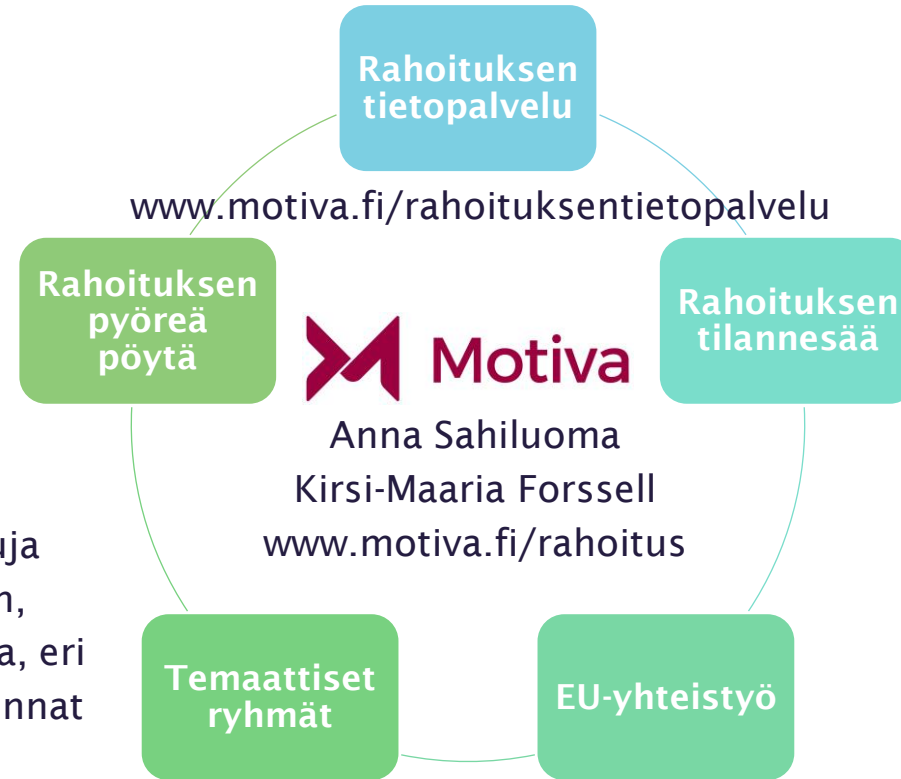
Rahoituksen tietopalvelu

www.motiva.fi/rahoituksentietopalvelu

Rahoituksen pyöreä pöytä

Rahoituksen tilannesää

Motiva

Anna Sahiluoma
Kirsi-Maaria Forssell
www.motiva.fi/rahoitus

uja
n,
a, eri
innat

Temaattiset ryhmät

EU-yhteistyö